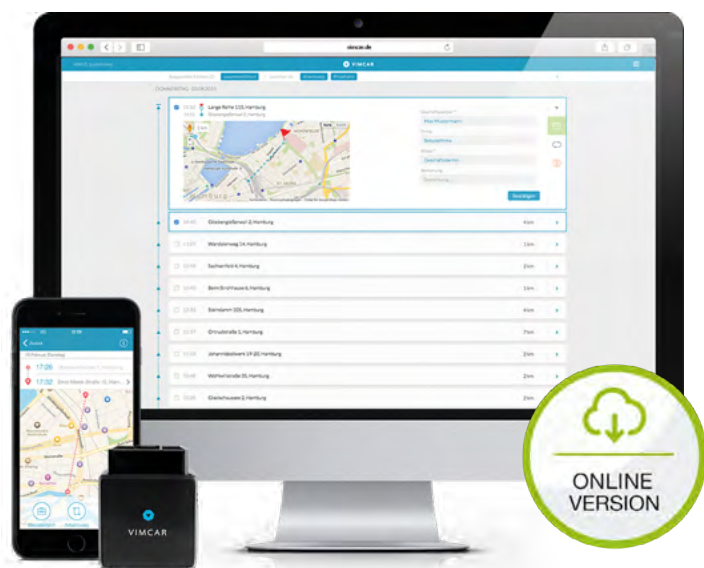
vimcar.de

VIMCAR

DONNERSTAG, 10.09.2015

Lange Reihe 115, Hamburg

Glockengießerwall 2, Hamburg

Bestätigen

Glockengießerwall 2, Hamburg

Wandsbeker Weg 14, Hamburg

Sachsenfeld 4, Hamburg

Beim Strohhause 6, Hamburg

Steindamm 105, Hamburg

Ohlsdorfer Straße 2, Hamburg

Johannisbollwerk 19, Hamburg

Wallhofer Straße 55, Hamburg

Glockenhausen 2, Hamburg

4 km

1 km

2 km

1 km

4 km

7 km

2 km

2 km

2 km

17:26

17:32

VIMCAR

ONLINE VERSION